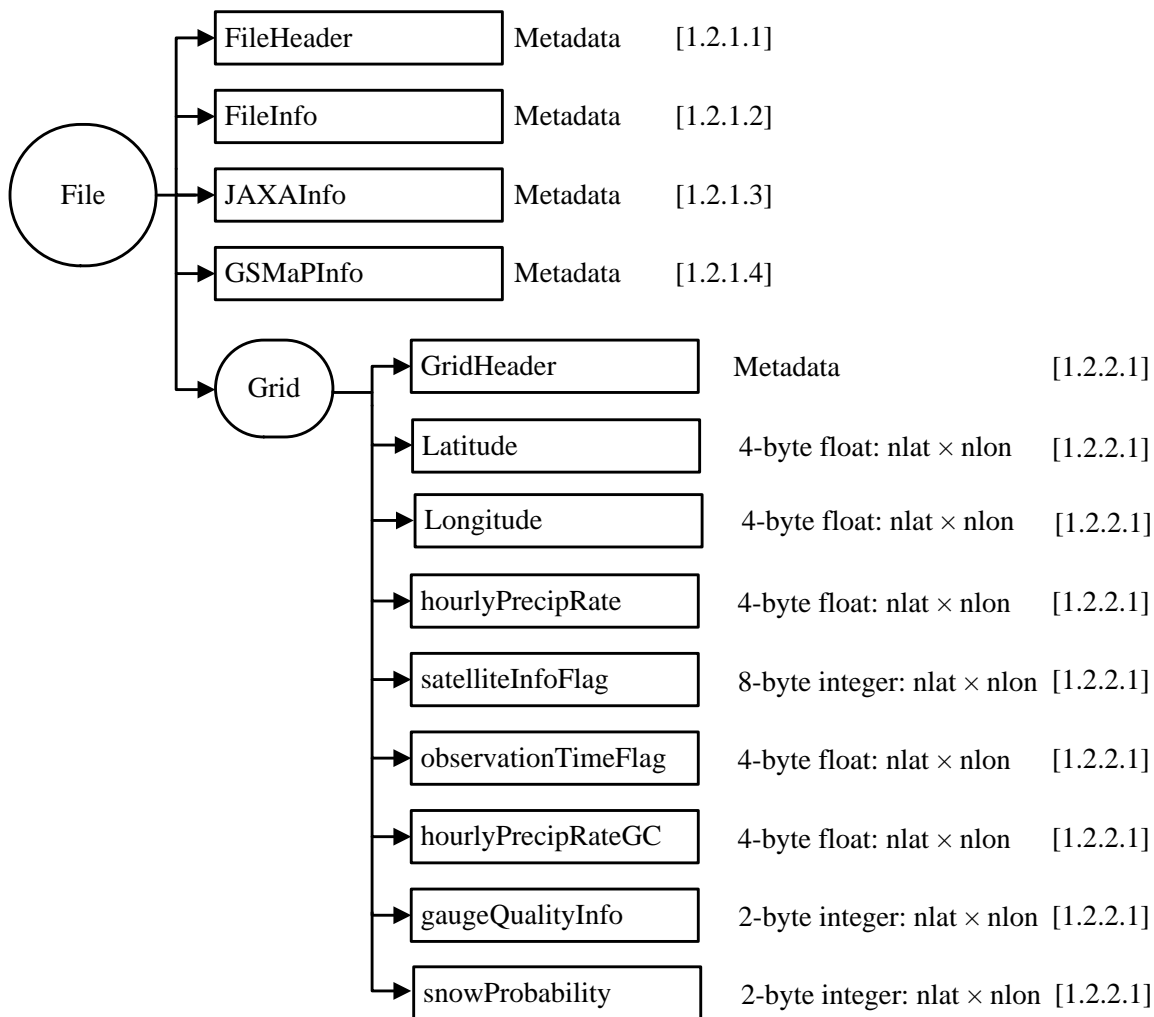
File

FileHeader Metadata [1.2.1.1]

FileInfo Metadata [1.2.1.2]

JAXAInfo Metadata [1.2.1.3]

GSMaPInfo Metadata [1.2.1.4]

Grid

GridHeader Metadata [1.2.2.1]

Latitude 4-byte float: nlat $\times$ nlon [1.2.2.1]

Longitude 4-byte float: nlat $\times$ nlon [1.2.2.1]

hourlyPrecipRate 4-byte float: nlat $\times$ nlon [1.2.2.1]

satelliteInfoFlag 8-byte integer: nlat $\times$ nlon [1.2.2.1]

observationTimeFlag 4-byte float: nlat $\times$ nlon [1.2.2.1]

hourlyPrecipRateGC 4-byte float: nlat $\times$ nlon [1.2.2.1]

gaugeQualityInfo 2-byte integer: nlat $\times$ nlon [1.2.2.1]

snowProbability 2-byte integer: nlat $\times$ nlon [1.2.2.1]